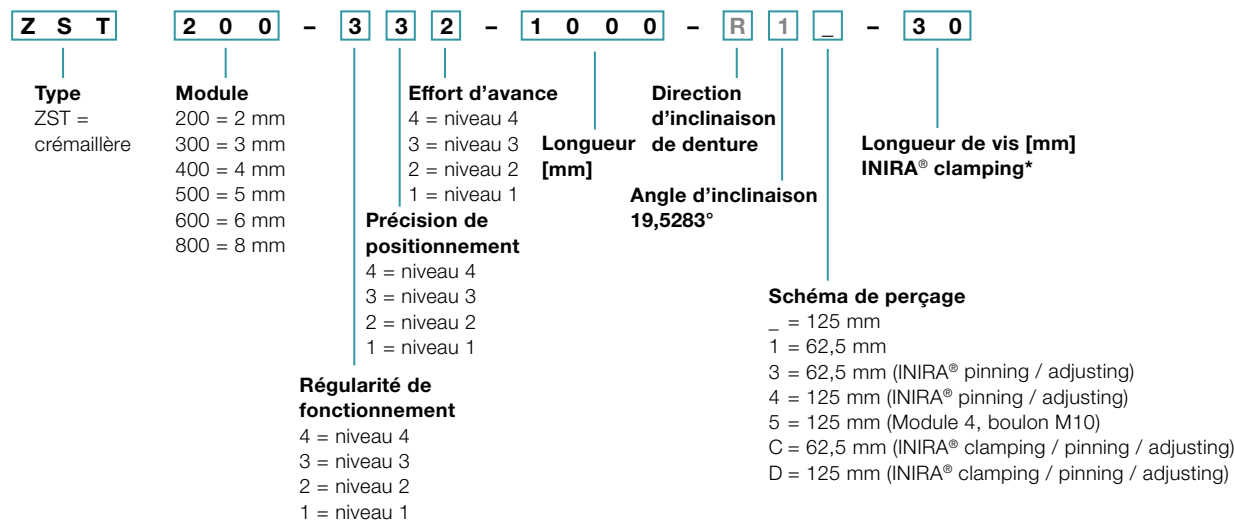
Z S T 2 0 0 – 3 3 2 – 1 0 0 0 – R 1 _ – 3 0

Type
ZST = crémaillère

Module
200 = 2 mm
300 = 3 mm
400 = 4 mm
500 = 5 mm
600 = 6 mm
800 = 8 mm

Effort d’avance
4 = niveau 4
3 = niveau 3
2 = niveau 2
1 = niveau 1

Précision de positionnement
4 = niveau 4
3 = niveau 3
2 = niveau 2
1 = niveau 1

Régularité de fonctionnement
4 = niveau 4
3 = niveau 3
2 = niveau 2
1 = niveau 1

Longueur [mm]

Direction d’inclinaison de denture

Angle d’inclinaison 19,5283°

Longueur de vis [mm] INIRA® clamping*

Schéma de perçage
_ = 125 mm
1 = 62,5 mm
3 = 62,5 mm (INIRA® pinning / adjusting)
4 = 125 mm (INIRA® pinning / adjusting)
5 = 125 mm (Module 4, boulon M10)
C = 62,5 mm (INIRA® clamping / pinning / adjusting)
D = 125 mm (INIRA® clamping / pinning / adjusting)